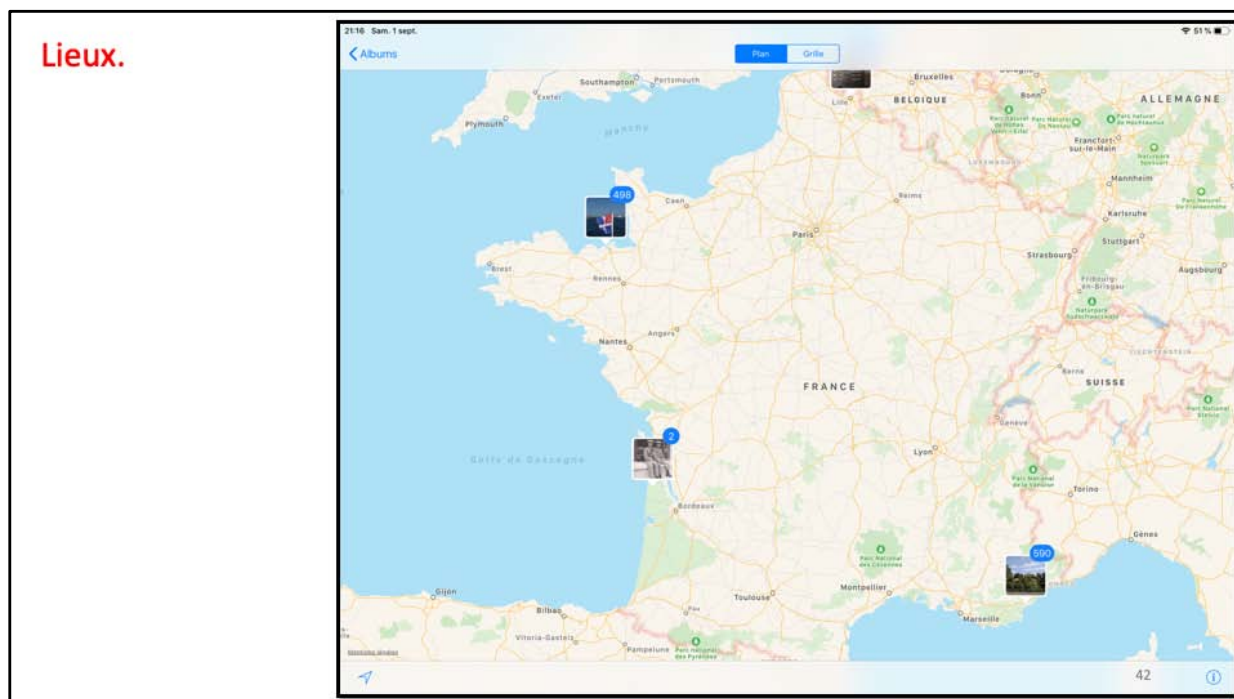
Lieux.

21:16 Sam. 1 sept.

51 %

Albums

Plan

Grille

Southampton

Portsmouth

Exeter

Plymouth

Manche

Bruxelles

BELGIQUE

Bonn

ALLEMAGNE

Lille

Francfort-sur-le-Main

Mannheim

Karlsruhe

Stuttgart

Strasbourg

Augsbourg

Fribourg-en-Brisgau

Reims

498

Caen

Paris

Brest

Rennes

Nantes

Angers

FRANCE

Berne

SUISSE

Genève

2

Golfe de Gascogne

Lyon

Torino

Bordeaux

Gênes

590

Gijon

Bilbao

Vitoria-Gasteiz

Pampelune

Toulouse

Montpellier

Marseille

Pau

42